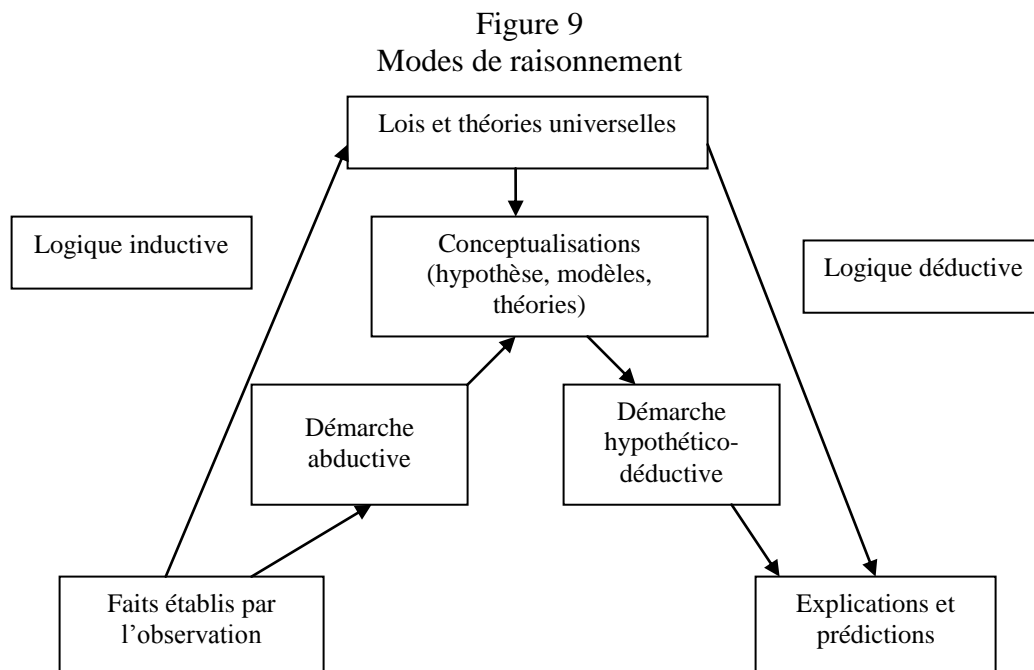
Figure 9
Modes de raisonnement

Lois et théories universelles

Logique inductive

Conceptualisations (hypothèse, modèles, théories)

Logique déductive

Démarche abductive

Démarche hypothético-déductive

Faits établis par l'observation

Explications et prédictions